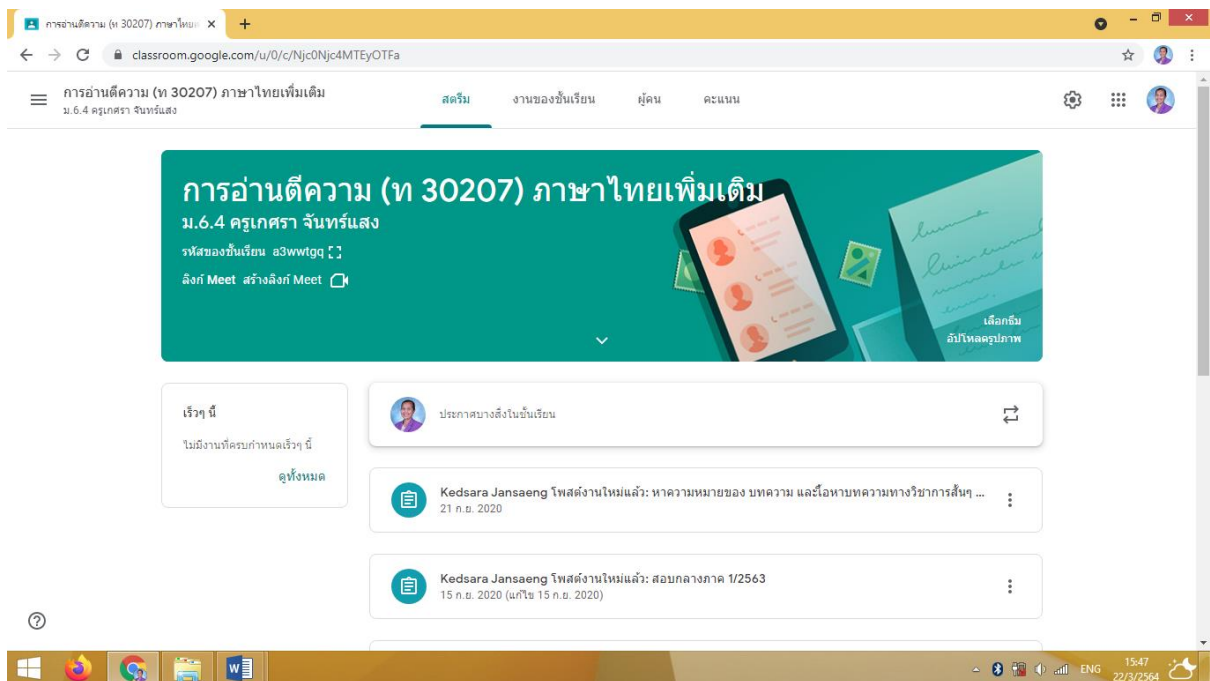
การอ่านตีความ (ท 30207) ภาษาไทยเ ×

classroom.google.com/u/0/c/Njc0Njc4MTEyOTFa

การอ่านตีความ (ท 30207) ภาษาไทยเพิ่มเติม
ม.6.4 ครูเกศรา จันทร์แสง

สตรีม งานของชั้นเรียน ผู้คน คะแนน

การอ่านตีความ (ท 30207) ภาษาไทยเพิ่มเติม
ม.6.4 ครูเกศรา จันทร์แสง
รหัสของชั้นเรียน a3wwtgq
ลิงก์ Meet สร้างลิงก์ Meet

เลือกธีม
อัปโหลดรูปภาพ

เร็วๆ นี้
ไม่มีงานที่ครบกำหนดเร็วๆ นี้
ดูทั้งหมด

ประกาศบางสิ่งในชั้นเรียน

Kedsara Jansaeng โพสต์งานใหม่แล้ว: หาความหมายของ บทความ และโอ้หาบทความทางวิชาการสั้นๆ ...
21 ก.ย. 2020

Kedsara Jansaeng โพสต์งานใหม่แล้ว: สอบกลางภาค 1/2563
15 ก.ย. 2020 (แก้ไข 15 ก.ย. 2020)

ENG 15:47 22/3/2564